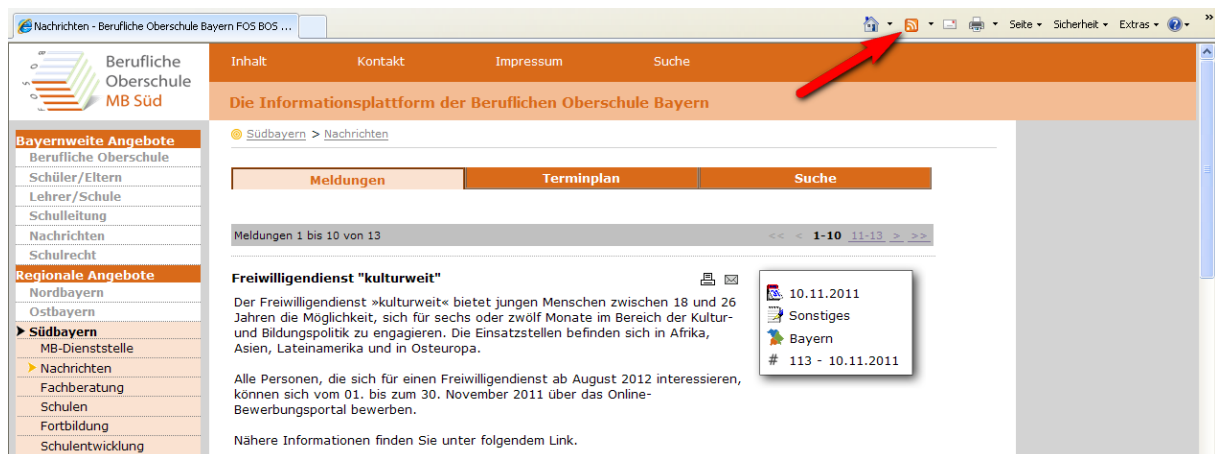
Nachrichten - Berufliche Oberschule Bayern FOS BOS ...

Seite ▾ Sicherheit ▾ Extras ▾

Berufliche Oberschule MB Süd

Inhalt Kontakt Impressum Suche

Die Informationsplattform der Beruflichen Oberschule Bayern

Bayernweite Angebote
Berufliche Oberschule
Schüler/Eltern
Lehrer/Schule
Schulleitung
Nachrichten
Schulrecht
Regionale Angebote
Nordbayern
Ostbayern
Südbayern
MB-Dienststelle
Nachrichten
Fachberatung
Schulen
Fortbildung
Schulentwicklung

Südbayern > Nachrichten

| Meldungen | Terminplan | Suche |
|---|---|---|

Meldungen 1 bis 10 von 13

<< < 1-10 11-13 > >>

Freiwilligendienst "kulturweit"

Der Freiwilligendienst »kulturweit« bietet jungen Menschen zwischen 18 und 26 Jahren die Möglichkeit, sich für sechs oder zwölf Monate im Bereich der Kultur- und Bildungspolitik zu engagieren. Die Einsatzstellen befinden sich in Afrika, Asien, Lateinamerika und in Osteuropa.

Alle Personen, die sich für einen Freiwilligendienst ab August 2012 interessieren, können sich vom 01. bis zum 30. November 2011 über das Online-Bewerbungsportal bewerben.

Nähere Informationen finden Sie unter folgendem Link.

10.11.2011
Sonstiges
Bayern
# 113 - 10.11.2011